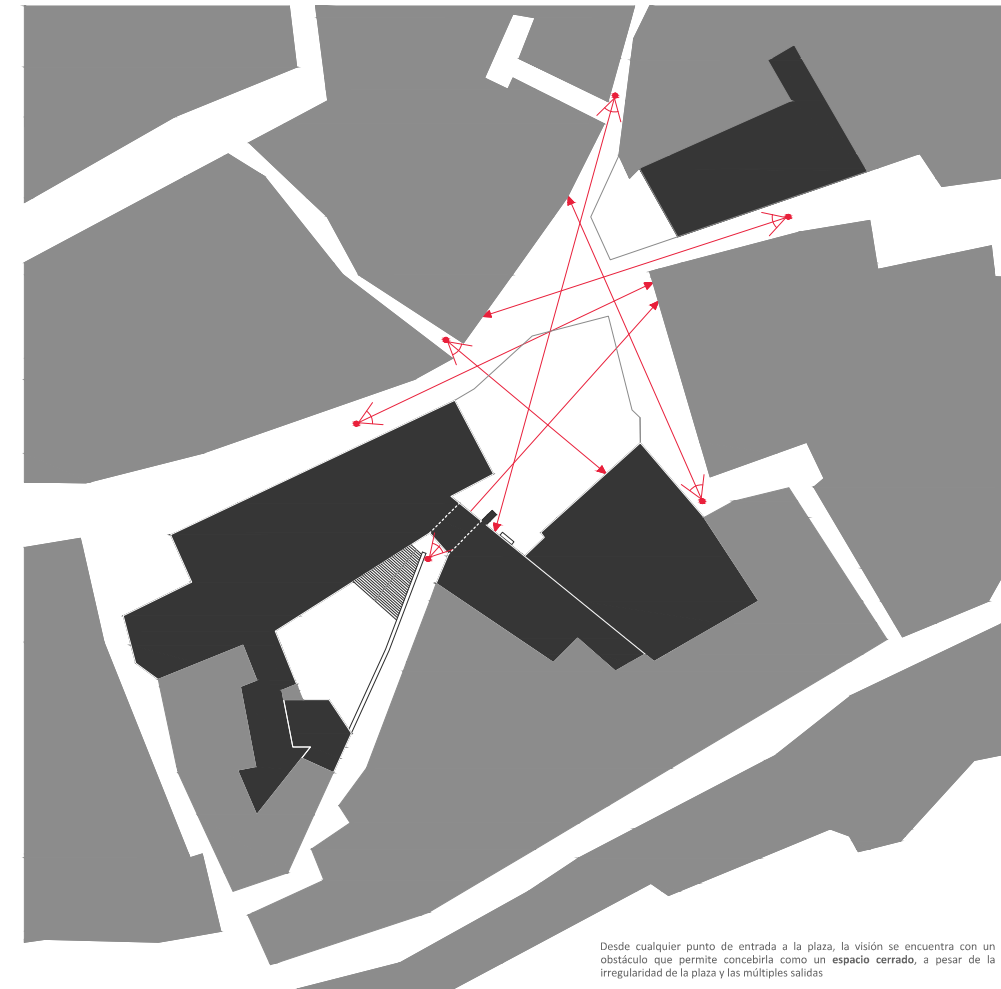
Desde cualquier punto de entrada a la plaza, la visión se encuentra con un obstáculo que permite concebirla como un **espacio cerrado**, a pesar de la irregularidad de la plaza y las múltiples salidas